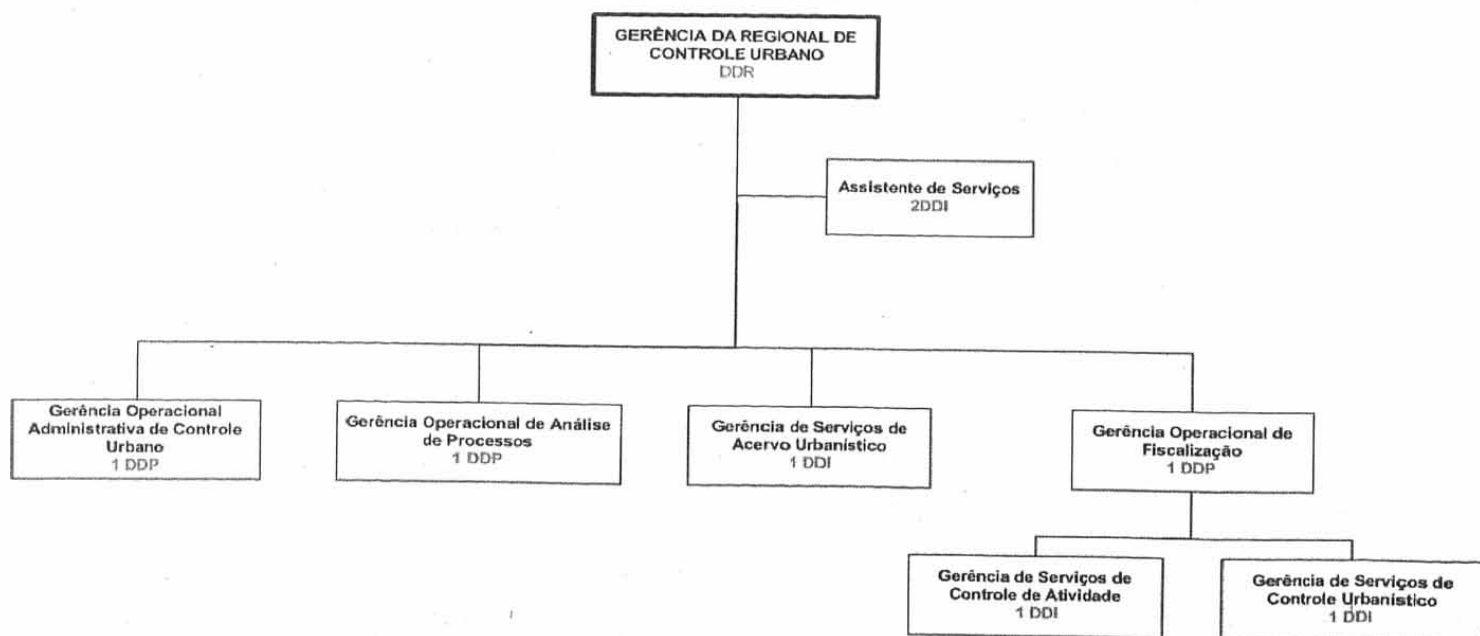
GERÊNCIA DA REGIONAL DE CONTROLE URBANO
DDR

Assistente de Serviços
2DDI

Gerência Operacional Administrativa de Controle Urbano
1 DDP

Gerência Operacional de Análise de Processos
1 DDP

Gerência de Serviços de Acervo Urbanístico
1 DDI

Gerência Operacional de Fiscalização
1 DDP

Gerência de Serviços de Controle de Atividade
1 DDI

Gerência de Serviços de Controle Urbanístico
1 DDI